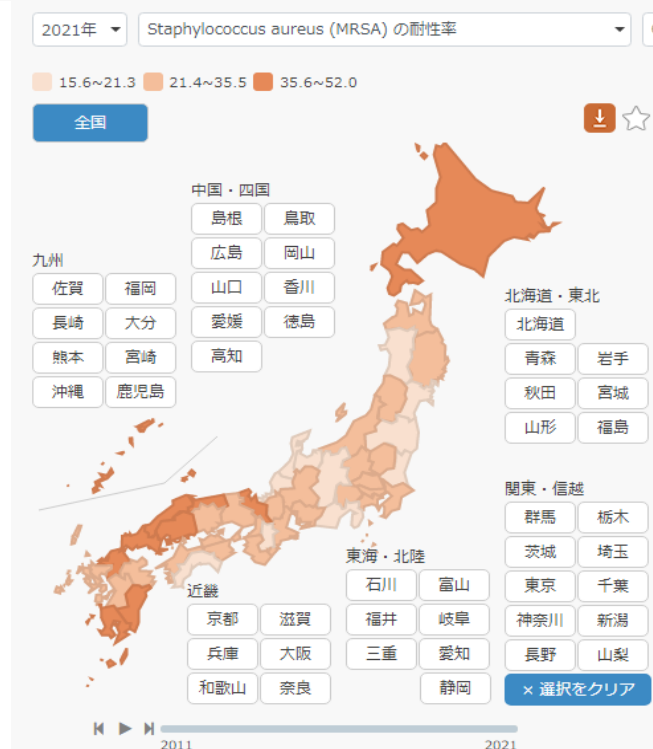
2021年 ▾ Staphylococcus aureus (MRSA) の耐性率

15.6~21.3 21.4~35.5 35.6~52.0

全国

中国・四国
島根 鳥取
広島 岡山
山口 香川
愛媛 徳島
高知

九州
佐賀 福岡
長崎 大分
熊本 宮崎
沖縄 鹿児島

北海道・東北
北海道
青森 岩手
秋田 宮城
山形 福島

関東・信越
群馬 栃木
茨城 埼玉
東京 千葉
神奈川 新潟
長野 山梨

東海・北陸
石川 富山
福井 岐阜
三重 愛知
静岡

近畿
京都 滋賀
兵庫 大阪
和歌山 奈良

× 選択をクリア

2011
2021